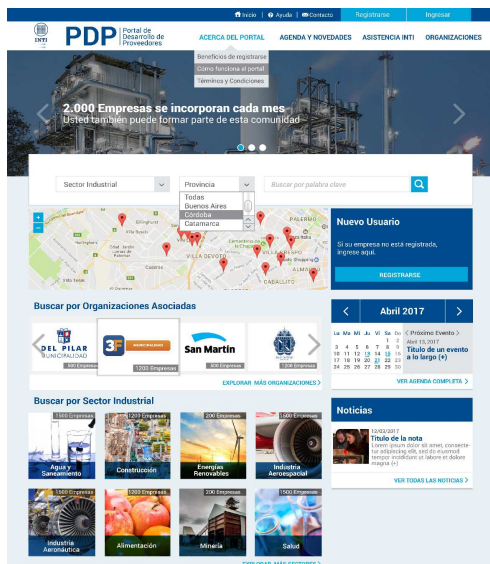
Inicio | Ayuda | Contacto | Registrarse | Ingresar

INTI | PDP | Portal de Desarrollo de Proveedores

ACERCA DEL PORTAL | AGENDA Y NOVEDADES | ASISTENCIA INTI | ORGANIZACIONES

Beneficios de registrarse
Cómo funciona el portal
Términos y Condiciones

2.000 Empresas se incorporan cada mes
Usted también puede formar parte de esta comunidad

Sector Industrial | Provincia | Buscar por palabra clave

Todas
Buenos Aires
Córdoba
Catamarca

Nuevo Usuario

Si su empresa no está registrada, ingrese aquí.

REGISTRARSE

Buscar por Organizaciones Asociadas

DEL PILAR MUNICIPALIDAD | 480 Empresas
3F | 1200 Empresas
San Martín | 800 Empresas
1200 Empresas

EXPLORAR MÁS ORGANIZACIONES >

Abril 2017

| Lu | Ma | Mi | Ju | Vi | Sa | Do |
|---|---|---|---|---|---|---|
| | | | | | 1 | 2 |
| 3 | 4 | 5 | 6 | 7 | 8 | 9 |
| 10 | 11 | 12 | 13 | 14 | 15 | 16 |
| 17 | 18 | 19 | 20 | 21 | 22 | 23 |
| 24 | 25 | 26 | 27 | 28 | 29 | 30 |

< Próximo Evento >
Abril 13,2017
Título de un evento a lo largo (+)

VER AGENDA COMPLETA >

Buscar por Sector Industrial

1500 Empresas | Agua y Saneamiento
1200 Empresas | Construcción
200 Empresas | Energías Renovables
1500 Empresas | Industria Aeroespacial
1500 Empresas | Industria Aeronáutica
1200 Empresas | Alimentación
200 Empresas | Minería
1500 Empresas | Salud

Noticias

12/03/2017
Título de la nota
Lorem ipsum dolor sit amet, consectetur adipisicing elit, sed do eiusmod tempor incididunt ut labore et dolore magna (+)

VER TODAS LAS NOTICIAS >

EXPLORAR MÁS SECTORES >